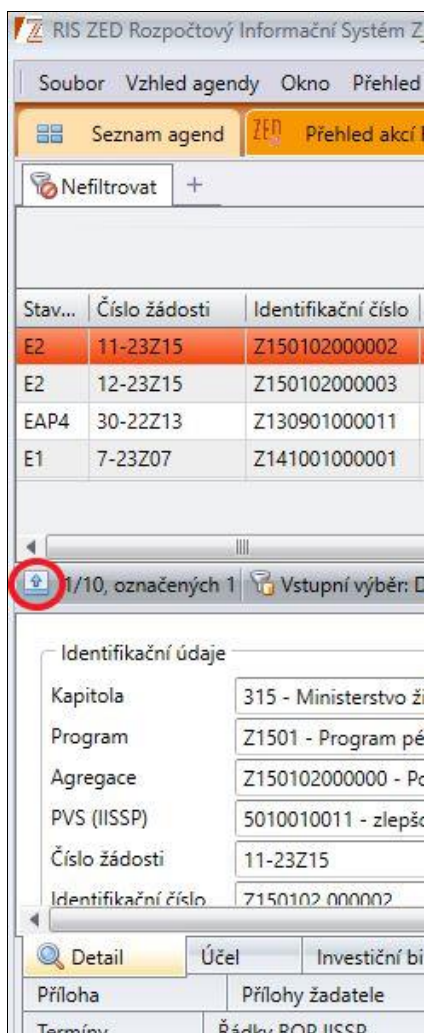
RIS ZED Rozpočtový Informační Systém Z

Soubor Vzhled agendy Okno Přehled

Seznam agend Přehled akcí

Nefiltrovat +

| Stav... | Číslo žádosti | Identifikační číslo |
|---|---|---|
| E2 | 11-23Z15 | Z150102000002 |
| E2 | 12-23Z15 | Z150102000003 |
| EAP4 | 30-22Z13 | Z130901000011 |
| E1 | 7-23Z07 | Z141001000001 |

1/10, označených 1 Vstupní výběr: D

Identifikační údaje

Kapitola 315 - Ministerstvo ži

Program Z1501 - Program pé

Agregace Z150102000000 - Po

PVS (IISSP) 5010010011 - zlepšo

Číslo žádosti 11-23Z15

Identifikační číslo Z150102 000002

Detail Účel Investiční bi

Příloha Přílohy žadatele

Termíny Řádky ROP IISSP